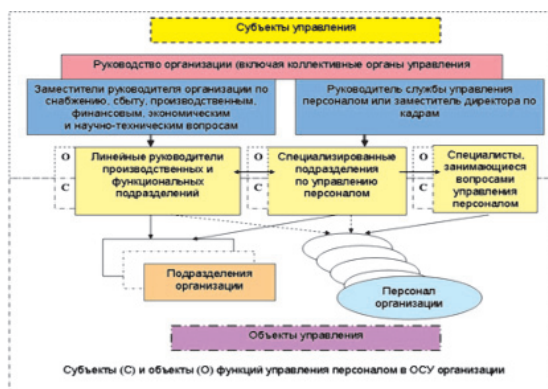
Субъекты управления

Руководство организации (включая коллективные органы управления

Заместители руководителя организации по снабжению, сбыту, производственным, финансовым, экономическим и научно-техническим вопросам

Руководитель службы управления персоналом или заместитель директора по кадрам

О

С

Линейные руководители производственных и функциональных подразделений

О

С

Специализированные подразделения по управлению персоналом

О

С

Специалисты, занимающиеся вопросами управления персоналом

Подразделения организации

Персонал организации

Объекты управления

Субъекты (С) и объекты (О) функций управления персоналом в ОСУ организации